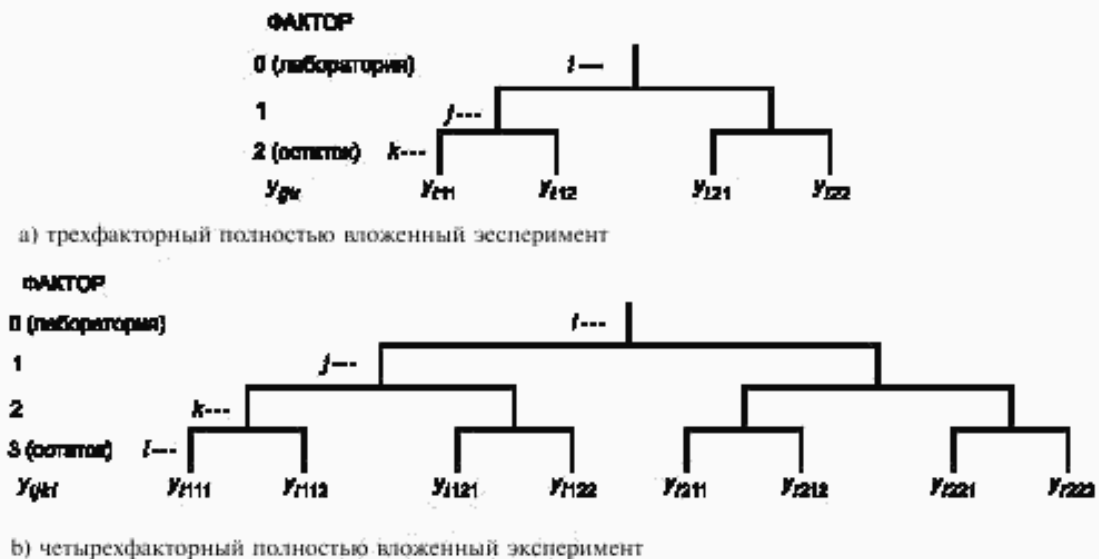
ФАКТОР

0 (лаборатория) $i$ —

1 $j$ ---

2 (остаток) $k$ ---

$y_{ijk}$ $y_{i11}$ $y_{i12}$ $y_{i21}$ $y_{i22}$

а) трехфакторный полностью вложенный зесперимент

ФАКТОР

0 (лаборатория) $i$ ---

1 $j$ ---

2 $k$ ---

3 (остаток) $l$ ---

$y_{ijkl}$ $y_{i111}$ $y_{i112}$ $y_{i121}$ $y_{i122}$ $y_{i211}$ $y_{i212}$ $y_{i221}$ $y_{i222}$

b) четырехфакторный полностью вложенный эксперимент